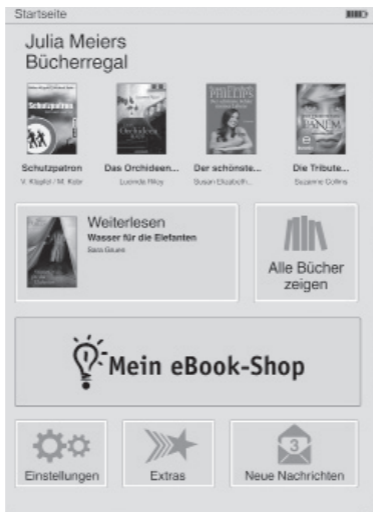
Startseite

Julia Meiers
Bücherregal

Schutzpatron
V. Klüpfel / M. Kobr

Das Orchideen...
Lucinda Riley

Der schönste...
Susan Elizabeth...

Die Tribute...
Suzanne Collins

Weiterlesen
Wasser für die Elefanten
Sara Gruen

Alle Bücher zeigen

Mein eBook-Shop

Einstellungen

Extras

3
Neue Nachrichten